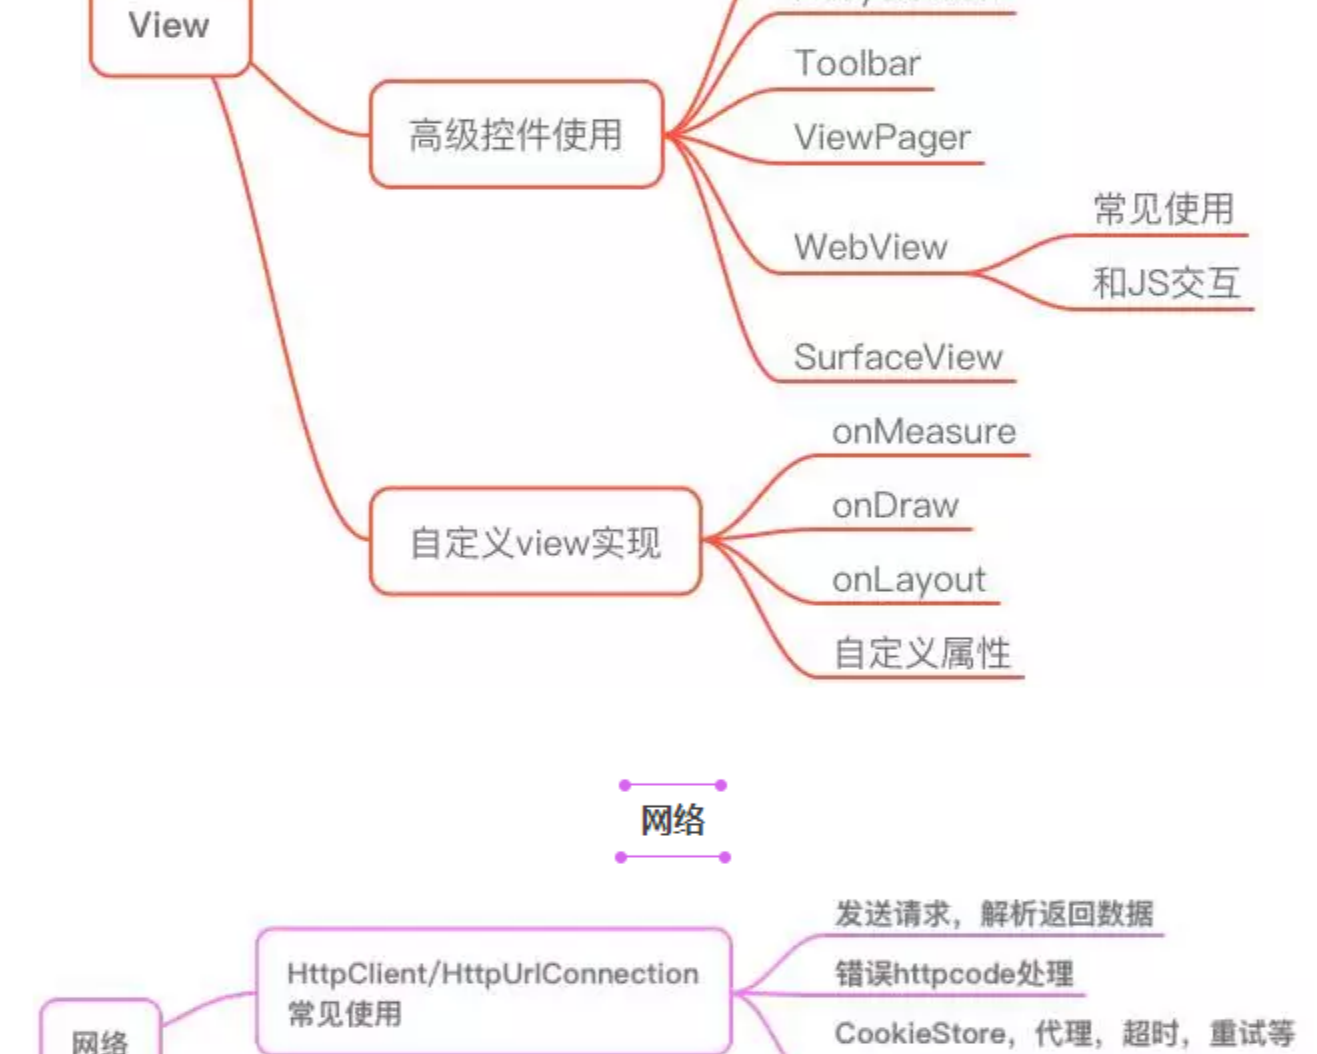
View

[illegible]

Toolbar

ViewPager

WebView

常见使用

和JS交互

SurfaceView

高级控件使用

自定义view实现

onMeasure

onDraw

onLayout

自定义属性

网络

网络

HttpClient/HttpUrlConnection 常见使用

发送请求，解析返回数据

错误httpcode处理

CookieStore，代理，超时，重试等